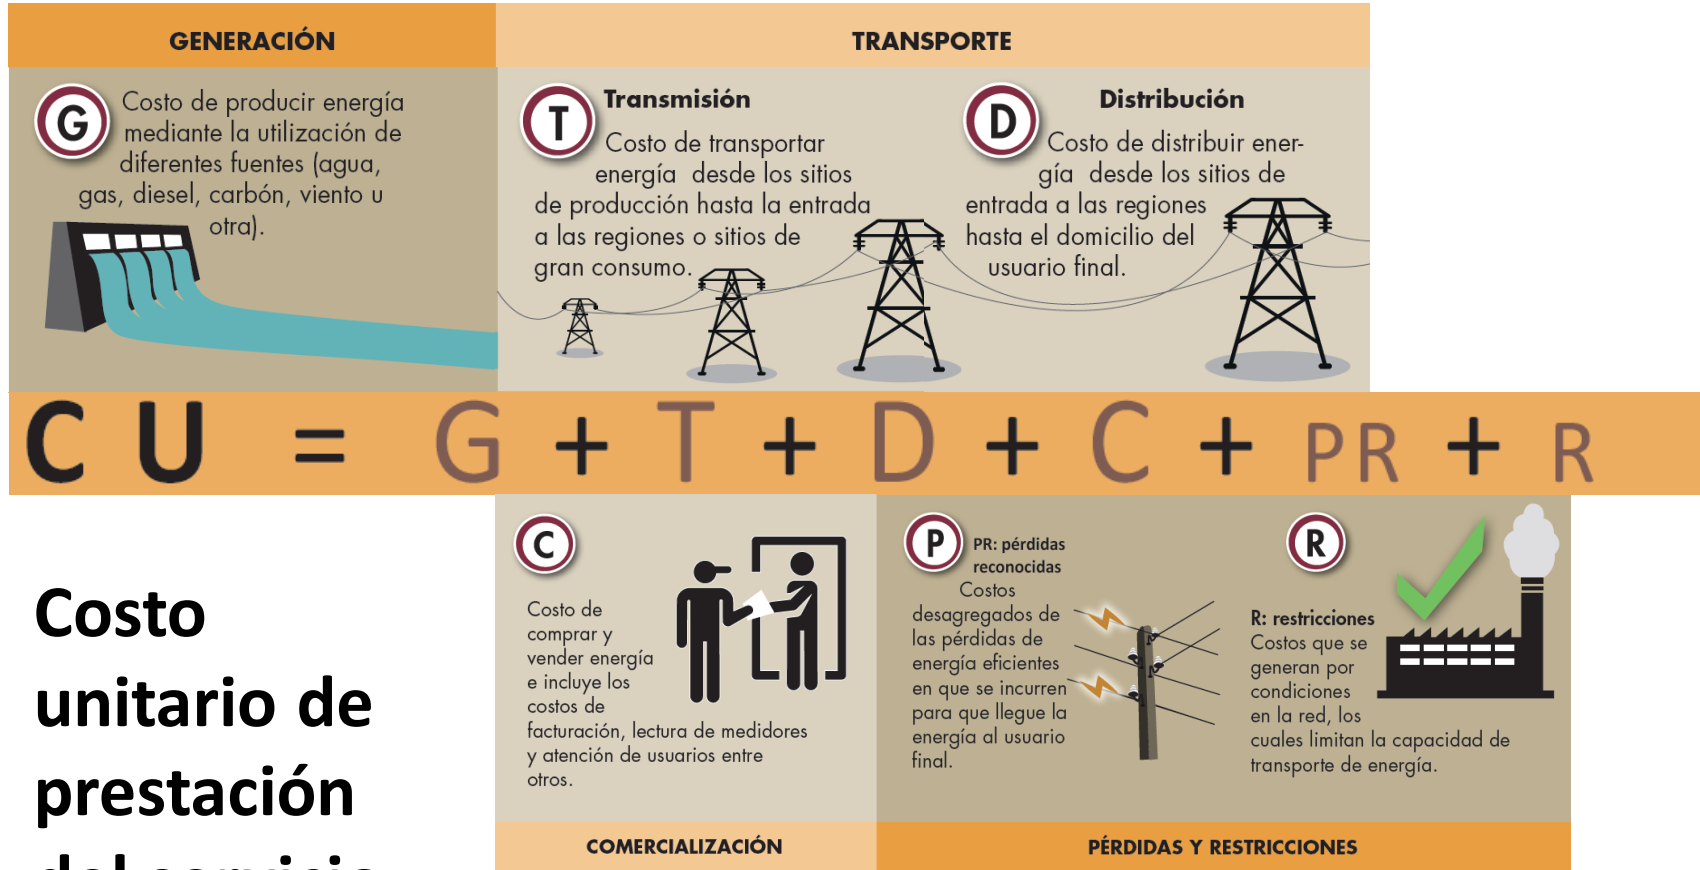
GENERACIÓN

TRANSPORTE

G Costo de producir energía mediante la utilización de diferentes fuentes (agua, gas, diesel, carbón, viento u otra).

T Transmisión

Costo de transportar energía desde los sitios de producción hasta la entrada a las regiones o sitios de gran consumo.

D Distribución

Costo de distribuir energía desde los sitios de entrada a las regiones hasta el domicilio del usuario final.

C U = G + T + D + C + PR + R

Costo unitario de prestación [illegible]

C Costo de comprar y vender energía e incluye los costos de facturación, lectura de medidores y atención de usuarios entre otros.

P PR: pérdidas reconocidas

Costos desagregados de las pérdidas de energía eficientes en que se incurren para que llegue la energía al usuario final.

R R: restricciones

Costos que se generan por condiciones en la red, los cuales limitan la capacidad de transporte de energía.

COMERCIALIZACIÓN

PÉRDIDAS Y RESTRICCIONES